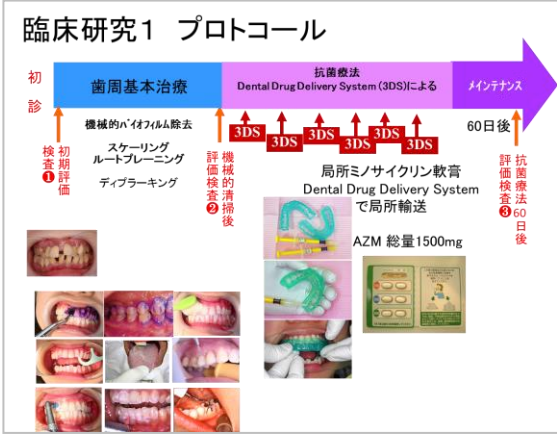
臨床研究1 プロトコール

初診

歯周基本治療

抗菌療法
Dental Drug Delivery System (3DS)による

メインテナンス

機械的バイオフィルム除去

スケーリング
ルートプレーニング

ディプラーキング

初期評価検査❶

機械的清掃後評価検査❷

3DS 3DS 3DS 3DS 3DS 3DS 3DS

60日後

抗菌療法60日後評価検査❸

局所ミノサイクリン軟膏
Dental Drug Delivery System
で局所輸送

AZM 総量1500mg